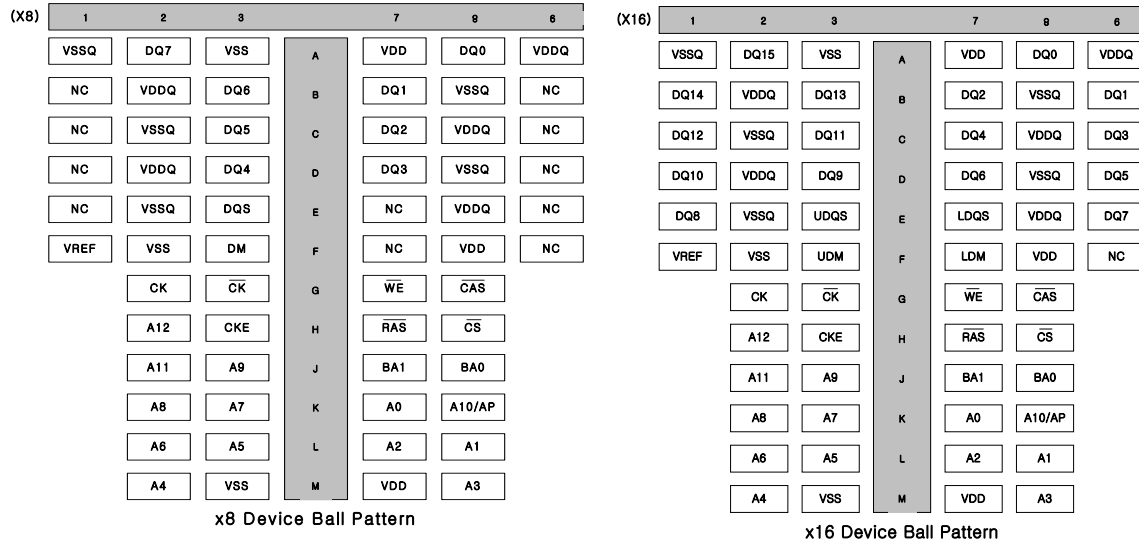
(X8)

| 1 | 2 | 3 | | 7 | 8 | 9 |
|---|---|---|---|---|---|---|
| VSSQ | DQ7 | VSS | A | VDD | DQ0 | VDDQ |
| NC | VDDQ | DQ6 | B | DQ1 | VSSQ | NC |
| NC | VSSQ | DQ5 | C | DQ2 | VDDQ | NC |
| NC | VDDQ | DQ4 | D | DQ3 | VSSQ | NC |
| NC | VSSQ | DQS | E | NC | VDDQ | NC |
| VREF | VSS | DM | F | NC | VDD | NC |
| | CK | $\overline{CK}$ | G | $\overline{WE}$ | $\overline{CAS}$ | |
| | A12 | CKE | H | $\overline{RAS}$ | $\overline{CS}$ | |
| | A11 | A9 | J | BA1 | BA0 | |
| | A8 | A7 | K | A0 | A10/AP | |
| | A6 | A5 | L | A2 | A1 | |
| | A4 | VSS | M | VDD | A3 | |

x8 Device Ball Pattern

(X16)

| 1 | 2 | 3 | | 7 | 8 | 9 |
|---|---|---|---|---|---|---|
| VSSQ | DQ15 | VSS | A | VDD | DQ0 | VDDQ |
| DQ14 | VDDQ | DQ13 | B | DQ2 | VSSQ | DQ1 |
| DQ12 | VSSQ | DQ11 | C | DQ4 | VDDQ | DQ3 |
| DQ10 | VDDQ | DQ9 | D | DQ6 | VSSQ | DQ5 |
| DQ8 | VSSQ | UDQS | E | LDQS | VDDQ | DQ7 |
| VREF | VSS | UDM | F | LDM | VDD | NC |
| | CK | $\overline{CK}$ | G | $\overline{WE}$ | $\overline{CAS}$ | |
| | A12 | CKE | H | $\overline{RAS}$ | $\overline{CS}$ | |
| | A11 | A9 | J | BA1 | BA0 | |
| | A8 | A7 | K | A0 | A10/AP | |
| | A6 | A5 | L | A2 | A1 | |
| | A4 | VSS | M | VDD | A3 | |

x16 Device Ball Pattern